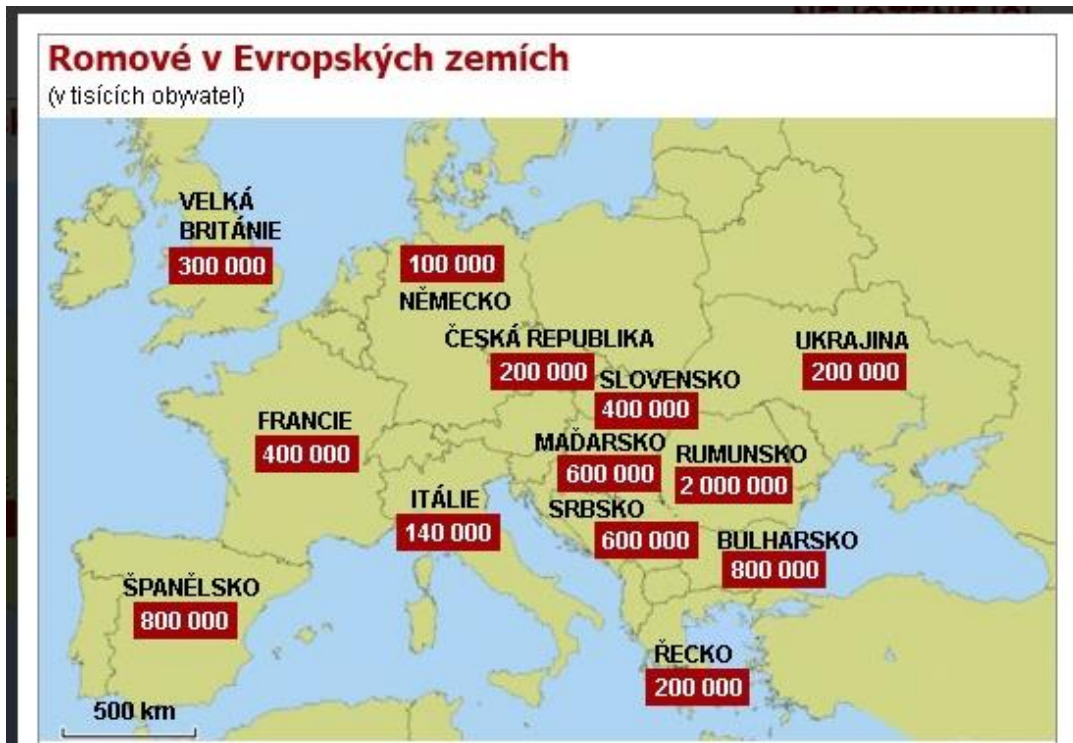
Romové v Evropských zemích
(v tisících obyvatel)

VELKÁ BRITÁNIE
300 000

100 000
NĚMECKO

ČESKÁ REPUBLIKA
200 000

UKRAJINA
200 000

SLOVENSKO
400 000

FRANCIE
400 000

MAĎARSKO
600 000

RUMUNSKO
2 000 000

ITÁLIE
140 000

SRBSKO
600 000

BULHARSKO
800 000

ŠPANĚLSKO
800 000

ŘECKO
200 000

500 km